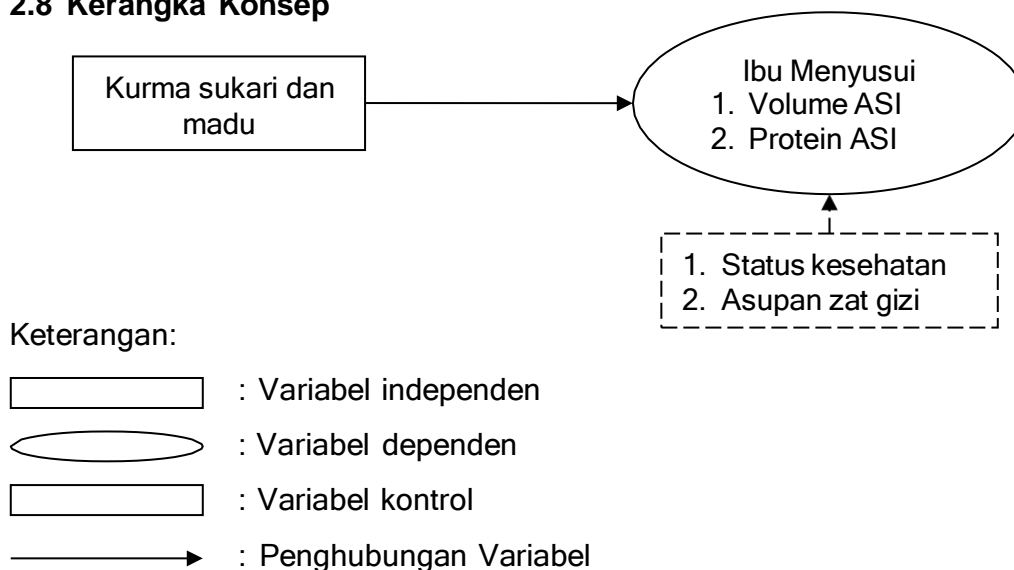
2.8 Kerangka Konsep

Kurma sukari dan madu

Ibu Menyusui
1. Volume ASI
2. Protein ASI

1. Status kesehatan
2. Asupan zat gizi

Keterangan:

: Variabel independen

: Variabel dependen

: Variabel kontrol

: Penghubungan Variabel